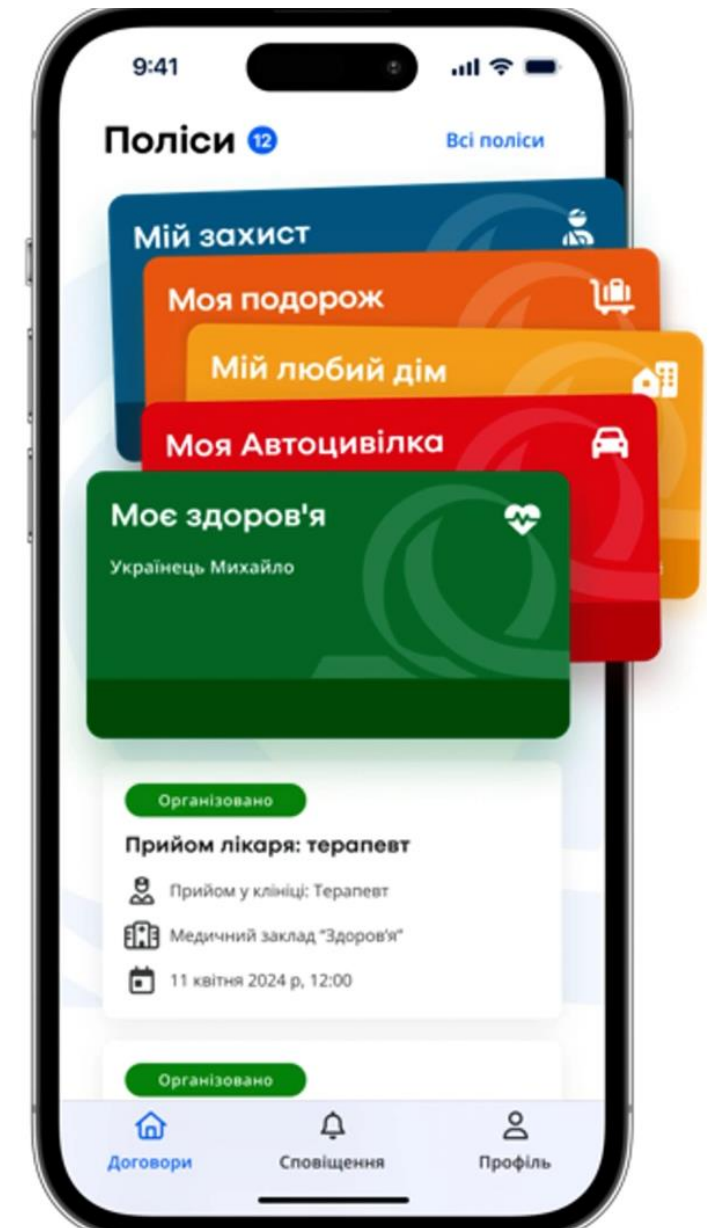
9:41

Поліси 12

Всі поліси

Мій захист

Моя подорож

Мій любий дім

Моя Автоцивілка

Моє здоров'я

Українець Михайло

Організовано

Прийом лікаря: терапевт

Прийом у клініці: Терапевт

Медичний заклад "Здоров'я"

11 квітня 2024 р, 12:00

Організовано

Договори

Сповіщення

Профіль